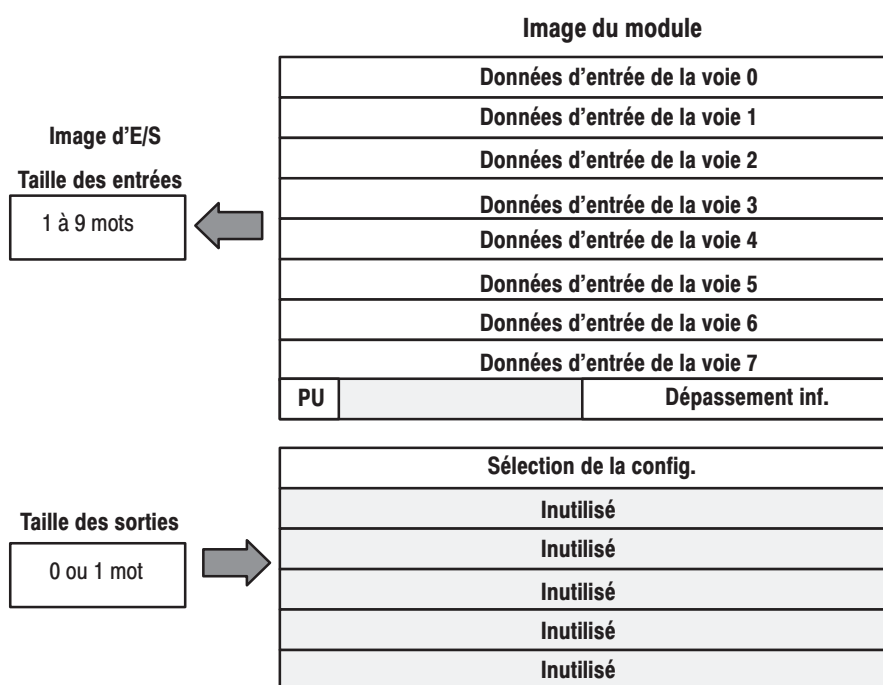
Image du module

Image d'E/S

Taille des entrées

1 à 9 mots

Données d'entrée de la voie 0
Données d'entrée de la voie 1
Données d'entrée de la voie 2
Données d'entrée de la voie 3
Données d'entrée de la voie 4
Données d'entrée de la voie 5
Données d'entrée de la voie 6
Données d'entrée de la voie 7

| PU | | Dépassement inf. |
|---|---|---|

Taille des sorties

0 ou 1 mot

Sélection de la config.
Inutilisé
Inutilisé
Inutilisé
Inutilisé
Inutilisé